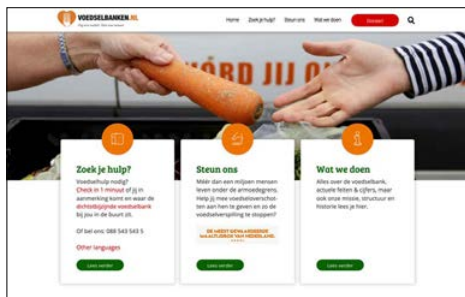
VOEDSELBANKEN.NL

Home Zoek je hulp? Steun ons Wat we doen Doneer

WORD JIJ OO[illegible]

Zoek je hulp?

Voedselhulp nodig? Check in 1 minuut of jij in aanmerking komt en waar de dichtstbijzijnde voedselbank bij jou in de buurt zit.

Of bel ons: 088 543 543 5

Other languages

Lees verder

Steun ons

Meer dan een miljoen mensen leven onder de armoedegrens. Help jij mee voedseloverschotten aan hen te geven en zo de voedselverspilling te stoppen?

DE MEEST GEWAARDEERDE MAATSCHAPPELIJKE ORGANISATIE VAN NEDERLAND

Lees verder

Wat we doen

Alles over de voedselbank, actuele feiten & cijfers, maar ook onze missie, structuur en historie lees je hier.

Lees verder